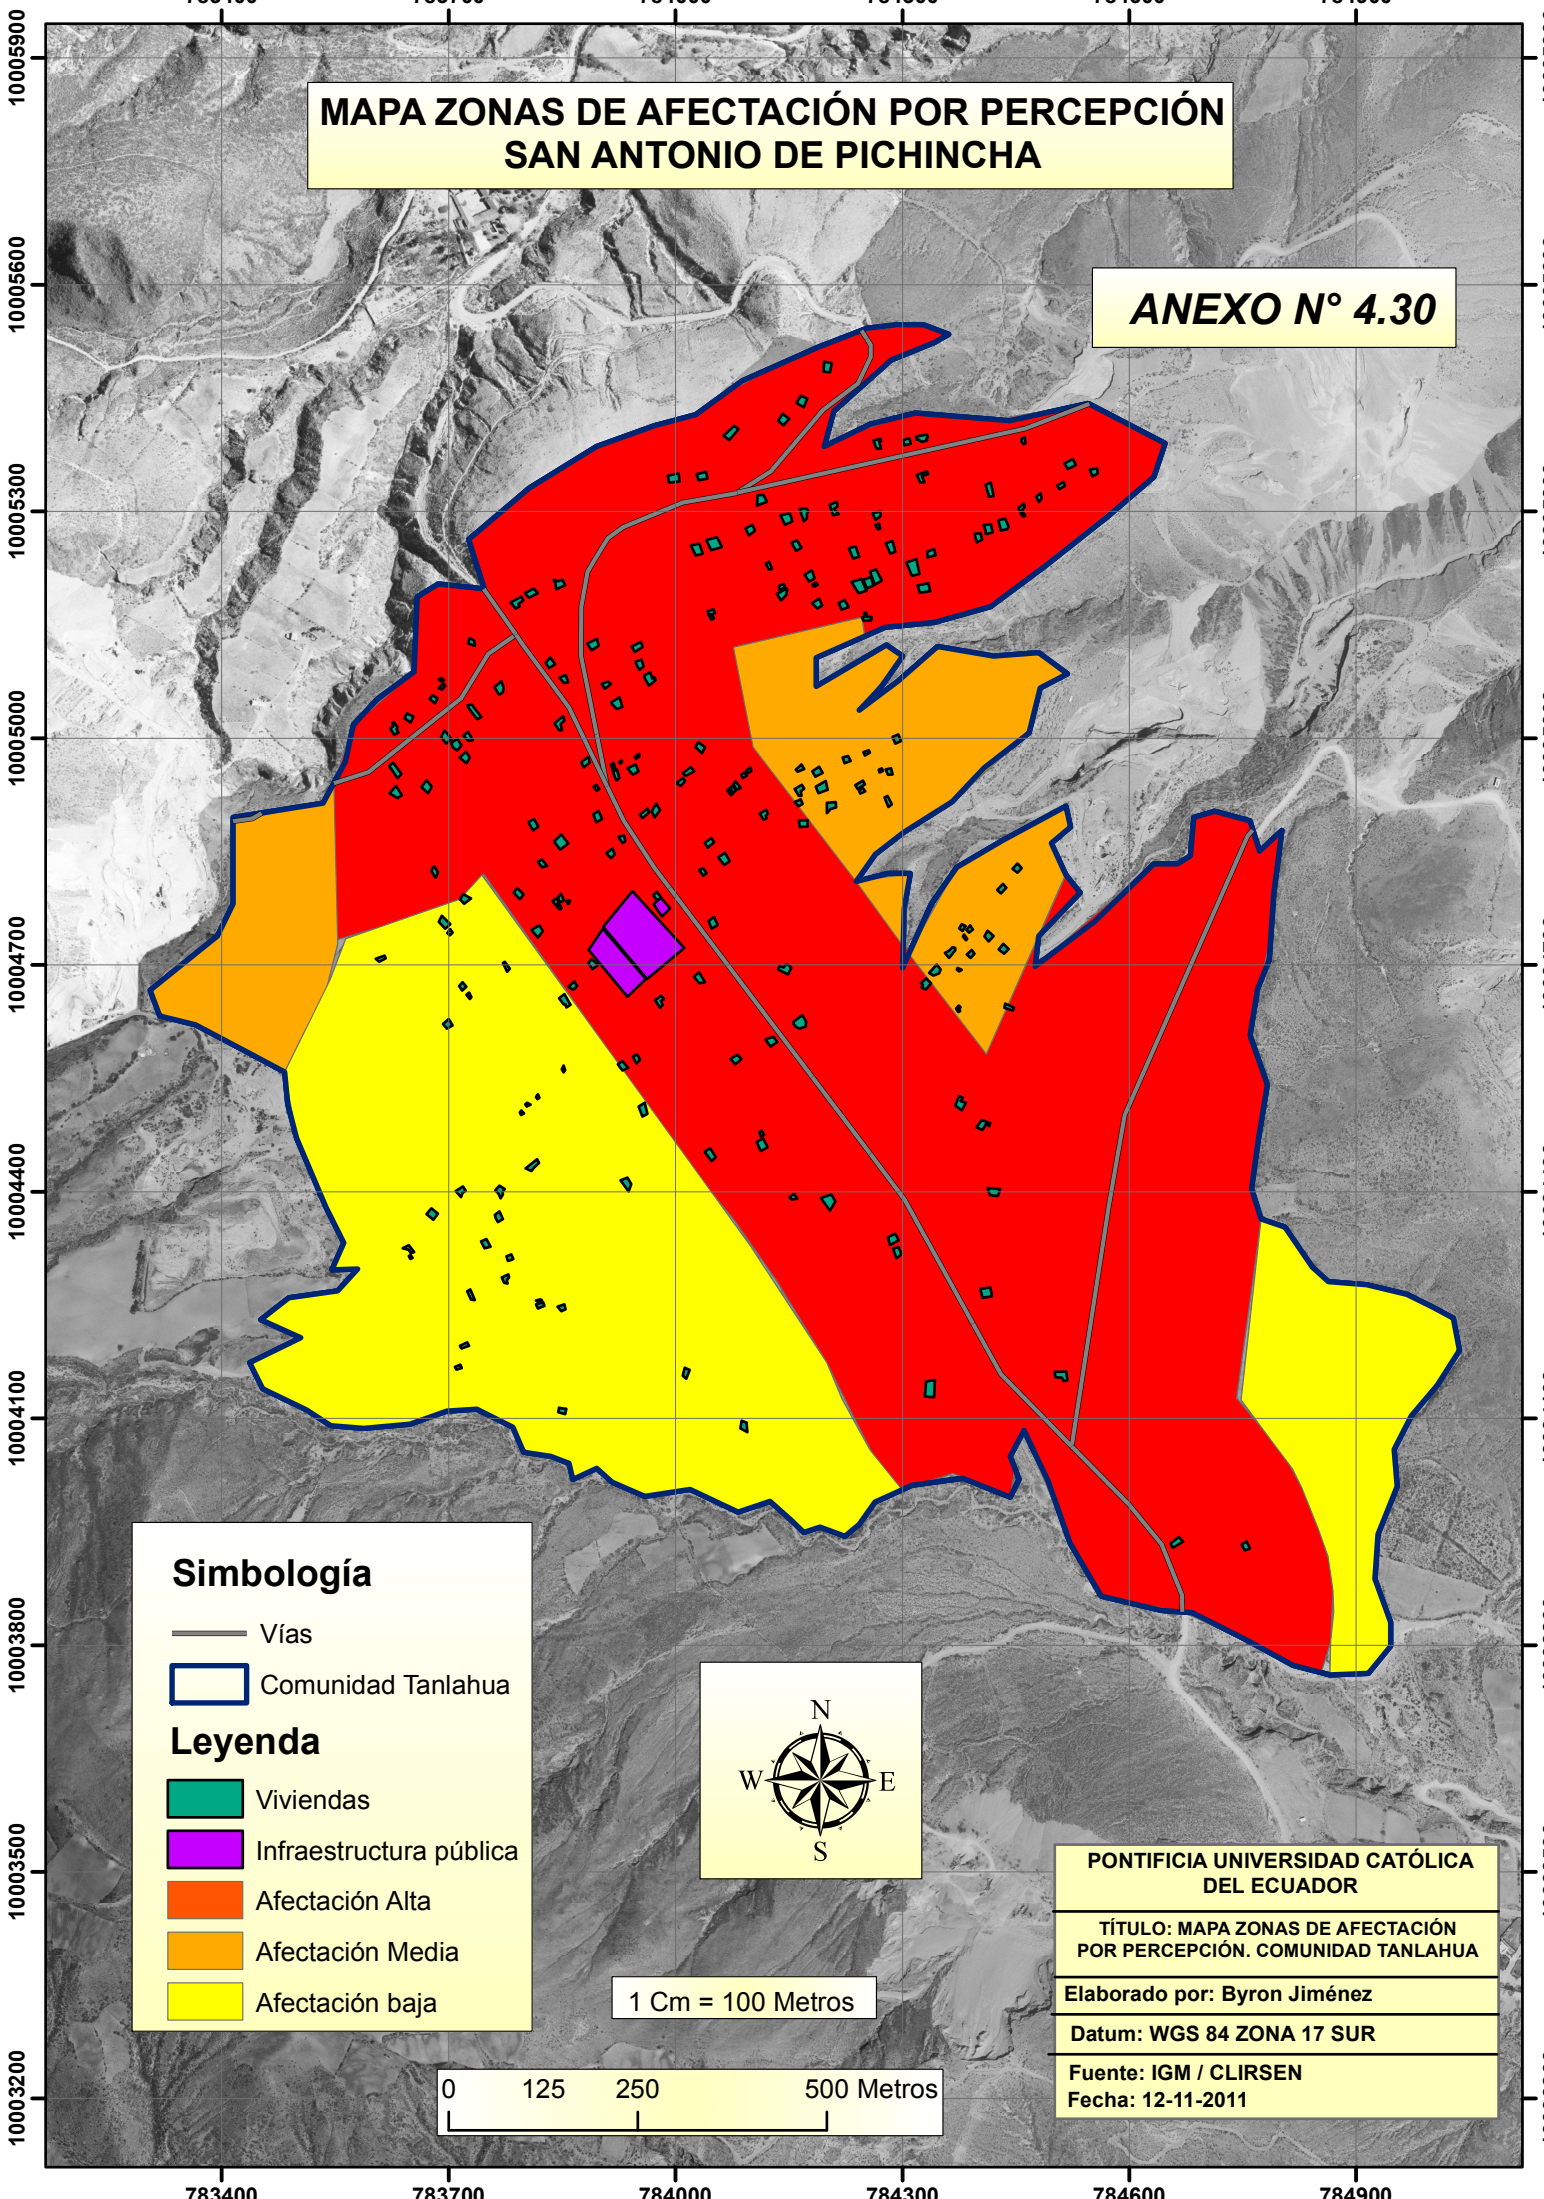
MAPA ZONAS DE AFECTACIÓN POR PERCEPCIÓN
SAN ANTONIO DE PICHINCHA

ANEXO N° 4.30

10005900
10005600
10005300
10005000
10004700
10004400
10004100
10003800
10003500
10003200

Simbología
Vías
Comunidad Tanlahua
Leyenda
Viviendas
Infraestructura pública
Afectación Alta
Afectación Media
Afectación baja

N
W
E
S

1 Cm = 100 Metros

0 125 250 500 Metros

PONTIFICIA UNIVERSIDAD CATÓLICA DEL ECUADOR
TÍTULO: MAPA ZONAS DE AFECTACIÓN POR PERCEPCIÓN. COMUNIDAD TANLAHUA
Elaborado por: Byron Jiménez
Datum: WGS 84 ZONA 17 SUR
Fuente: IGM / CLIRSEN
Fecha: 12-11-2011

783400
783700
784000
784300
784600
784900